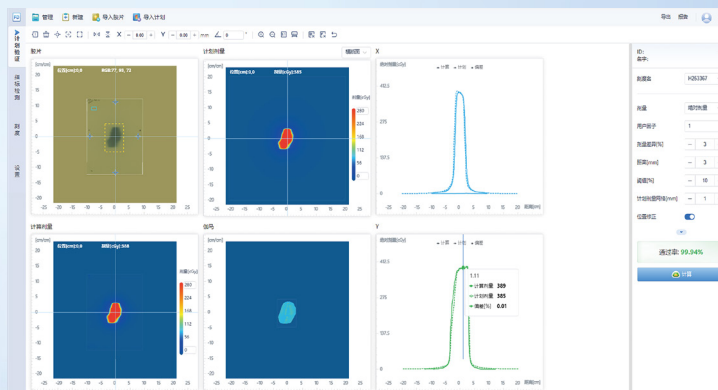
管理 新建 导入胶片 导入计划

导出 报表

胶片 计划剂量 横截面 X

计算剂量 偏离 Y

位置[cm]:0,0 RGB:77, 80, 72

位置[cm]:0,0 剂量[cGy]:585

剂量[cGy]

281 224 168 112 56 0

452.5 275 187.5 0

位置[cm]:0,0 剂量[cGy]:568

263 224 144 112 56 0

1.11
计算剂量 389
计划剂量 385
偏差[%] 0.01

计算 计划 偏差

ID:
患者:

胶片号 H263367

判据 绝对剂量

阈值因子 1

剂量差异[%] 3

距离[mm] 3

阈值[%] 10

分辨率[mm] 1

位置修正

通过率: 99.94%

计算

详细验证 详细检测 刻度 设置